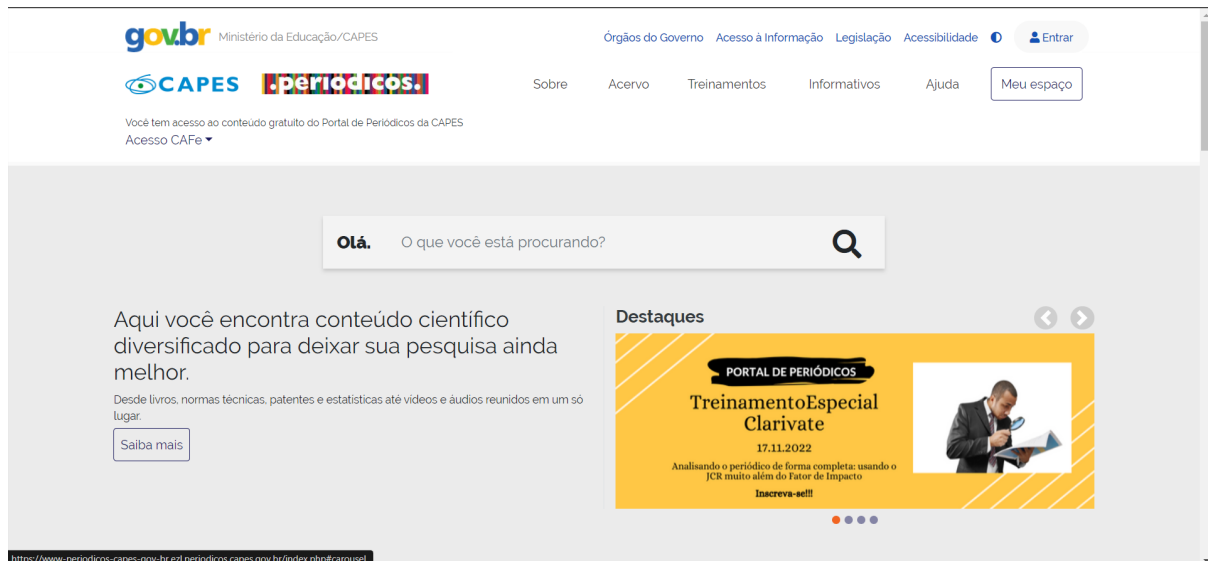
gov.br Ministério da Educação/CAPES

Órgãos do Governo Acesso à Informação Legislação Acessibilidade Entrar

CAPES .periódicos.

Sobre Acervo Treinamentos Informativos Ajuda Meu espaço

Você tem acesso ao conteúdo gratuito do Portal de Periódicos da CAPES
Acesso CAFe

Olá. O que você está procurando?

Aqui você encontra conteúdo científico diversificado para deixar sua pesquisa ainda melhor.

Desde livros, normas técnicas, patentes e estatísticas até vídeos e áudios reunidos em um só lugar.

Saiba mais

Destaques

PORTAL DE PERIÓDICOS
TreinamentoEspecial Clarivate
17.11.2022
Analisando o periódico de forma completa: usando o JCR muito além do Fator de Impacto
Inscreva-se!!!

https://www-periodicos-capes-gov-br.ezl.periodicos.capes.gov.br/index.php#carousel